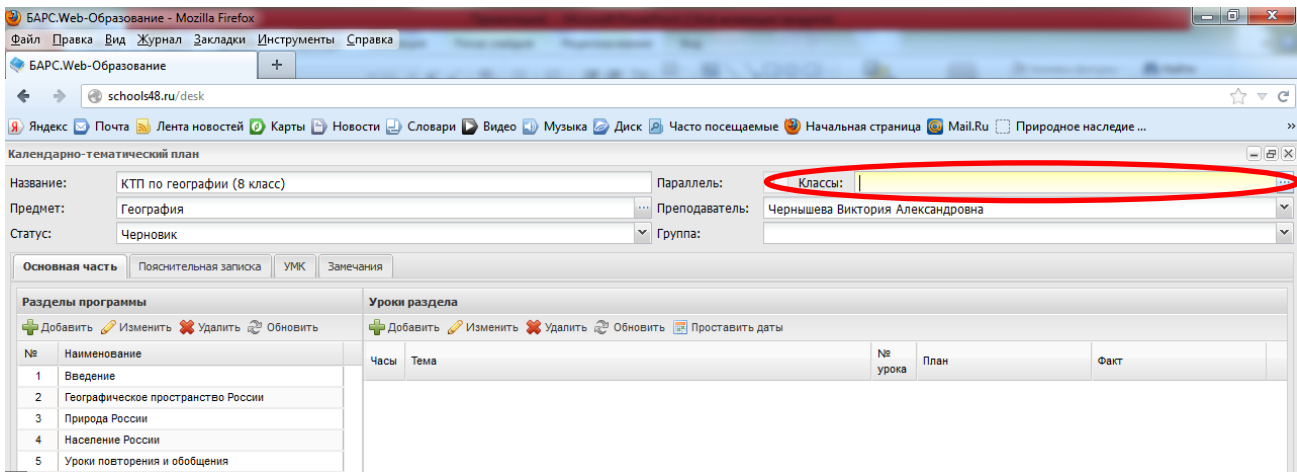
БАРС.Web-Образование - Mozilla Firefox

Файл Правка Вид Журнал Закладки Инструменты Справка

БАРС.Web-Образование +

schools48.ru/desk

Яндекс Почта Лента новостей Карты Новости Словари Видео Музыка Диск Часто посещаемые Начальная страница Mail.Ru Природное наследие ...

Календарно-тематический план

Название: КТП по географии (8 класс)
Параллель: Классы:
Предмет: География
Преподаватель: Чернышева Виктория Александровна
Статус: Черновик
Группа:

Основная часть | Пояснительная записка | УМК | Замечания

Разделы программы

Добавить Изменить Удалить Обновить

| № | Наименование |
|---|---|
| 1 | Введение |
| 2 | Географическое пространство России |
| 3 | Природа России |
| 4 | Население России |
| 5 | Уроки повторения и обобщения |

Уроки раздела

Добавить Изменить Удалить Обновить Проставить даты

| Часы | Тема | № урока | План | Факт |
|---|---|---|---|---|